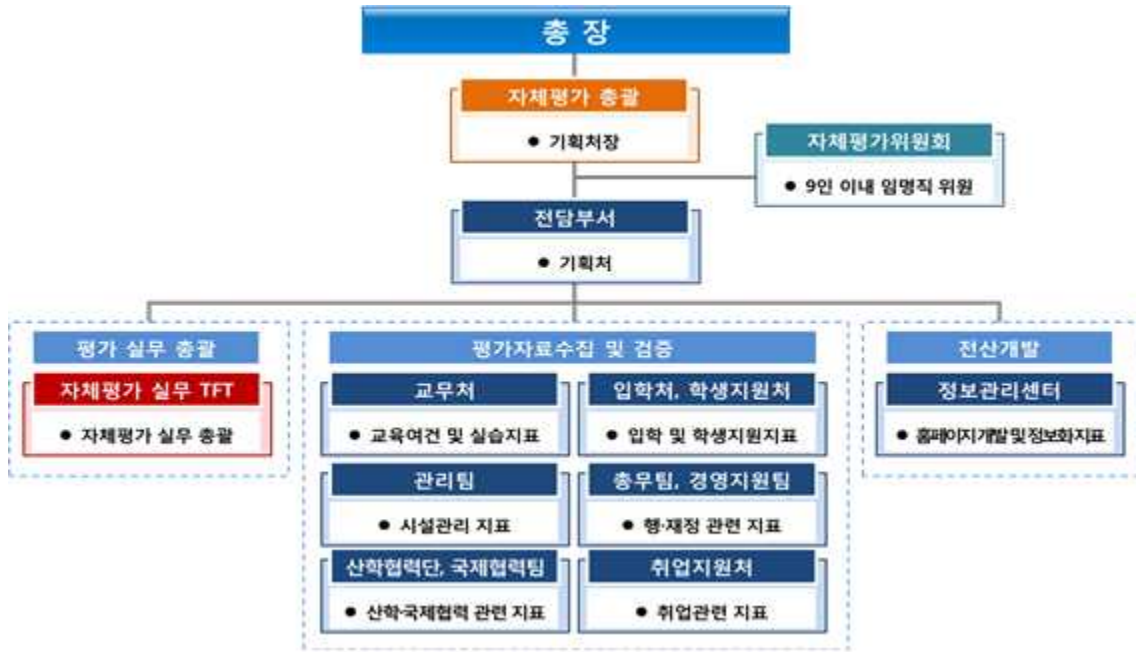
총 장

자체평가 총괄

● 기획처장

자체평가위원회

● 9인 이내 임명직 위원

전담부서

● 기획처

평가 실무 총괄

자체평가 실무 TFT

● 자체평가 실무 총괄

평가자료수집 및 검증

교무처

● 교육여건 및 실습지표

입학처, 학생지원처

● 입학 및 학생지원지표

관리팀

● 시설관리 지표

총무팀, 경영지원팀

● 행·재정 관련 지표

산학협력단, 국제협력팀

● 산학·국제협력 관련 지표

취업지원처

● 취업관련 지표

전산개발

정보관리센터

● 홈페이지개발및정보화지표